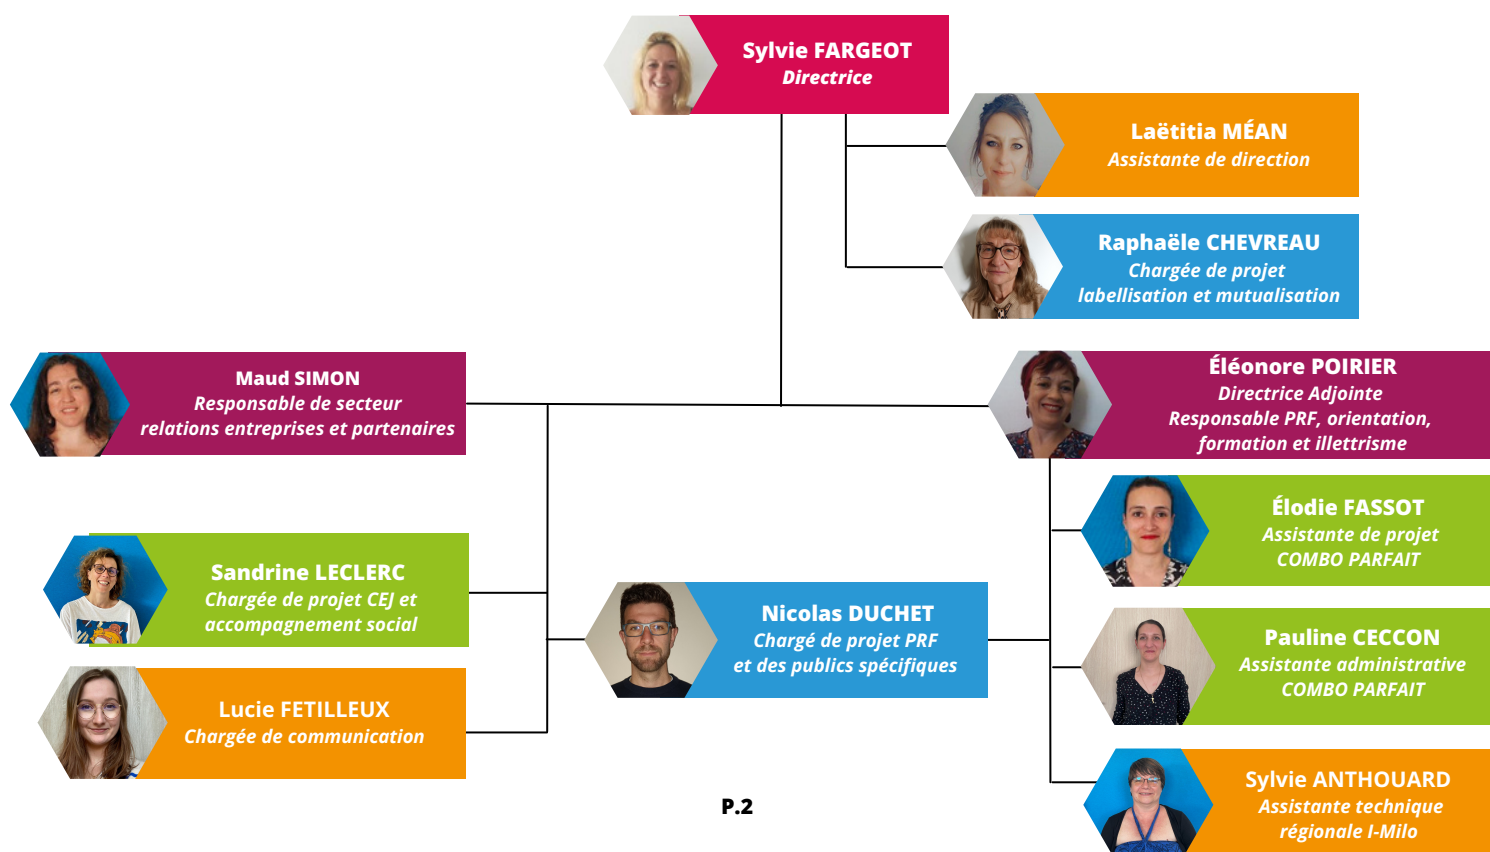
Sylvie FARGEOT
Directrice

Laëtitia MÉAN
Assistante de direction

Raphaële CHEVREAU
Chargée de projet labellisation et mutualisation

Maud SIMON
Responsable de secteur relations entreprises et partenaires

Éléonore POIRIER
Directrice Adjointe
Responsable PRF, orientation, formation et illettrisme

Élodie FASSOT
Assistante de projet COMBO PARFAIT

Sandrine LECLERC
Chargée de projet CEJ et accompagnement social

Nicolas DUCHET
Chargé de projet PRF et des publics spécifiques

Pauline CECCON
Assistante administrative COMBO PARFAIT

Lucie FETILLEUX
Chargée de communication

Sylvie ANTHOUARD
Assistante technique régionale I-Milo

P.2